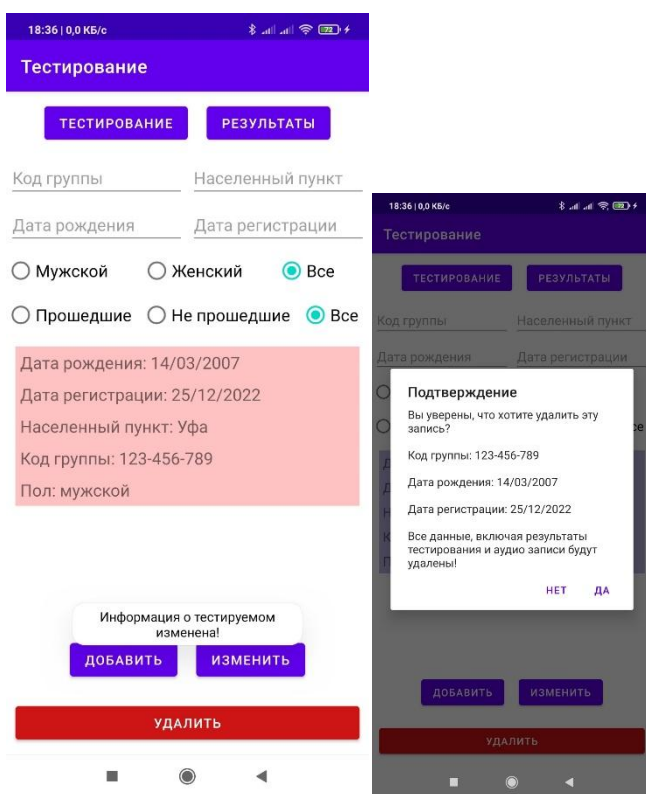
18:36 | 0,0 КБ/с

Тестирование

ТЕСТИРОВАНИЕ РЕЗУЛЬТАТЫ

Код группы
Населенный пункт
Дата рождения
Дата регистрации

Мужской Женский Все

Прошедшие Не прошедшие Все

Дата рождения: 14/03/2007
Дата регистрации: 25/12/2022
Населенный пункт: Уфа
Код группы: 123-456-789
Пол: мужской

Информация о тестируемом изменена!

ДОБАВИТЬ ИЗМЕНИТЬ

УДАЛИТЬ

18:36 | 0,0 КБ/с

Тестирование

ТЕСТИРОВАНИЕ РЕЗУЛЬТАТЫ

Код группы
Населенный пункт
Дата рождения
Дата регистрации

Подтверждение

Вы уверены, что хотите удалить эту запись?

Код группы: 123-456-789

Дата рождения: 14/03/2007

Дата регистрации: 25/12/2022

Все данные, включая результаты тестирования и аудио записи будут удалены!

НЕТ ДА

ДОБАВИТЬ ИЗМЕНИТЬ

УДАЛИТЬ